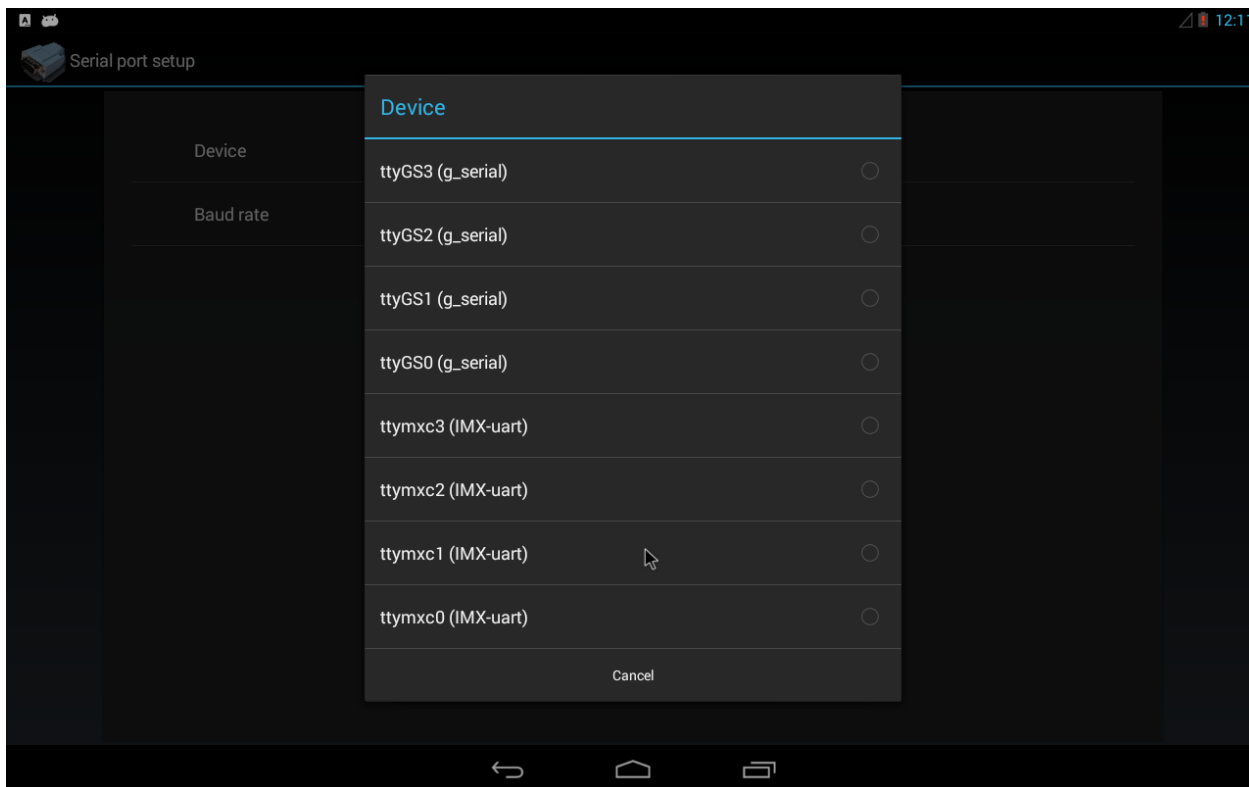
12:1

Serial port setup

Device

Baud rate

Device

ttyGS3 (g_serial)

ttyGS2 (g_serial)

ttyGS1 (g_serial)

ttyGS0 (g_serial)

ttymxc3 (IMX-uart)

ttymxc2 (IMX-uart)

ttymxc1 (IMX-uart)

ttymxc0 (IMX-uart)

Cancel